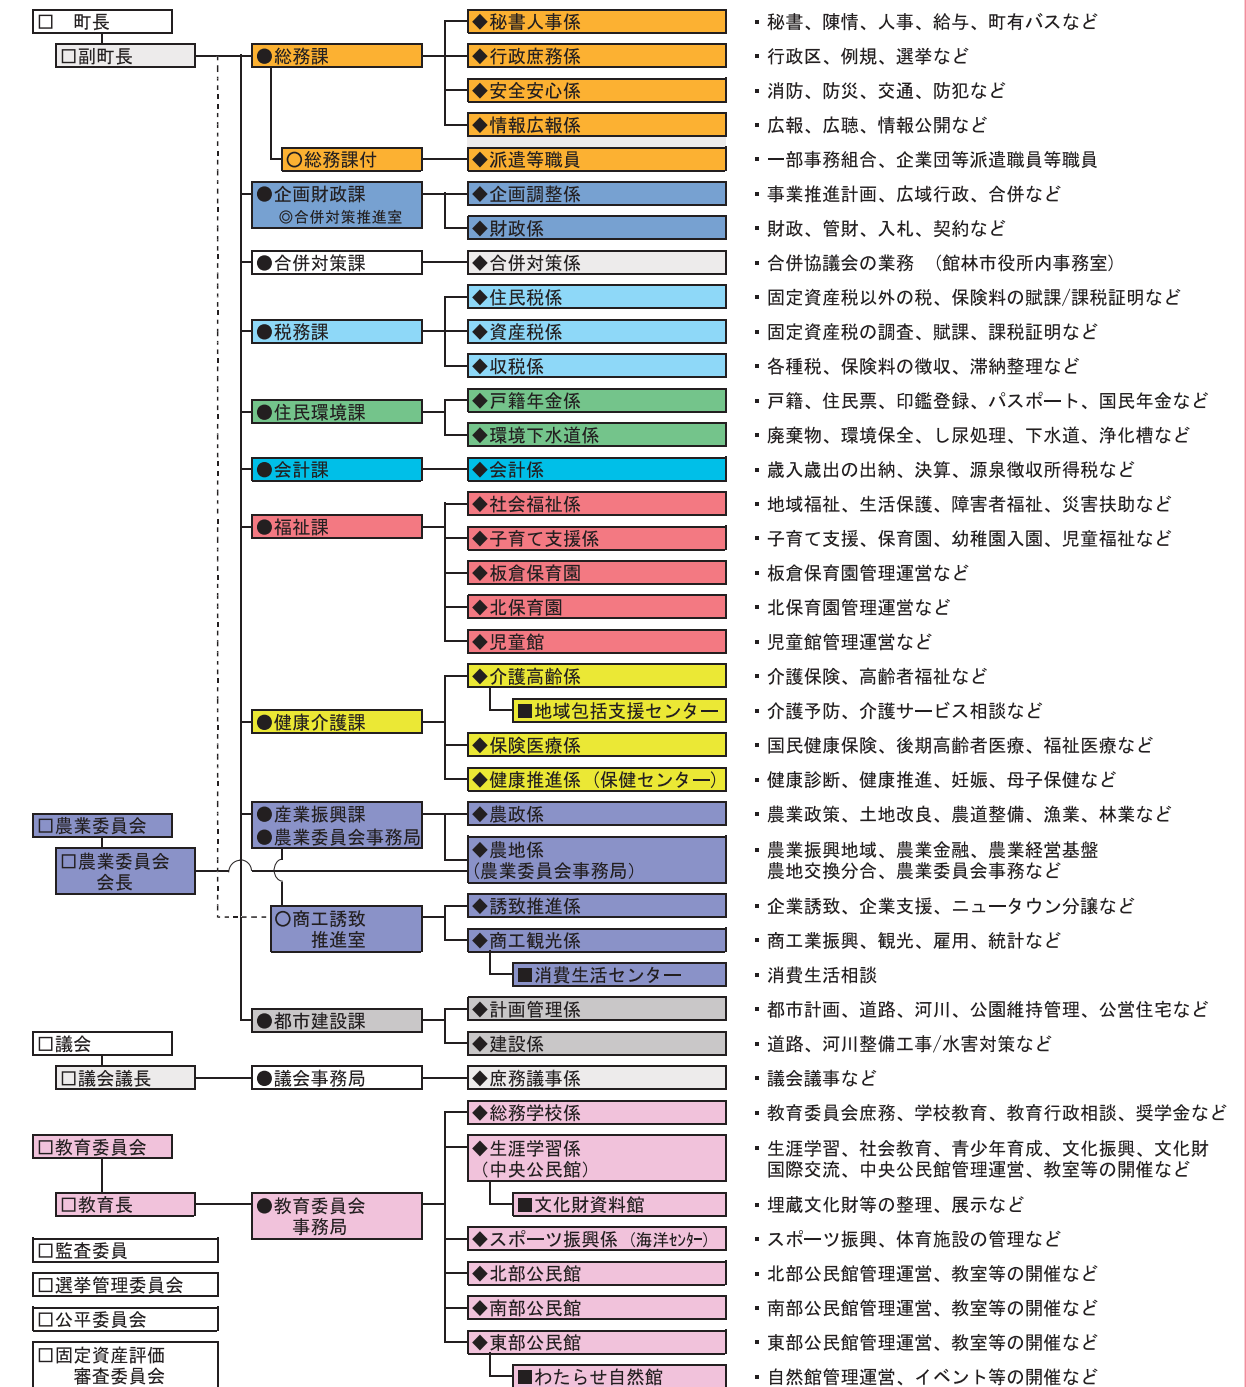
□ 町長
□副町長
●総務課
○総務課付
●企画財政課
◎合併対策推進室
●合併対策課
●税務課
●住民環境課
●会計課
●福祉課
●健康介護課
●産業振興課
●農業委員会事務局
○商工誘致推進室
●都市建設課
□農業委員会
□農業委員会会長
□議会
□議会議長
●議会事務局
□教育委員会
□教育長
●教育委員会事務局
□監査委員
□選挙管理委員会
□公平委員会
□固定資産評価審査委員会

◆秘書人事係 ・秘書、陳情、人事、給与、町有バスなど
◆行政庶務係 ・行政区、例規、選挙など
◆安全安心係 ・消防、防災、交通、防犯など
◆情報広報係 ・広報、広聴、情報公開など
◆派遣等職員 ・一部事務組合、企業団等派遣職員等職員
◆企画調整係 ・事業推進計画、広域行政、合併など
◆財政係 ・財政、管財、入札、契約など
◆合併対策係 ・合併協議会の業務 （館林市役所内事務室）
◆住民税係 ・固定資産税以外の税、保険料の賦課/課税証明など
◆資産税係 ・固定資産税の調査、賦課、課税証明など
◆収税係 ・各種税、保険料の徴収、滞納整理など
◆戸籍年金係 ・戸籍、住民票、印鑑登録、パスポート、国民年金など
◆環境下水道係 ・廃棄物、環境保全、し尿処理、下水道、浄化槽など
◆会計係 ・歳入歳出の出納、決算、源泉徴収所得税など
◆社会福祉係 ・地域福祉、生活保護、障害者福祉、災害扶助など
◆子育て支援係 ・子育て支援、保育園、幼稚園入園、児童福祉など
◆板倉保育園 ・板倉保育園管理運営など
◆北保育園 ・北保育園管理運営など
◆児童館 ・児童館管理運営など
◆介護高齢係 ・介護保険、高齢者福祉など
■地域包括支援センター ・介護予防、介護サービス相談など
◆保険医療係 ・国民健康保険、後期高齢者医療、福祉医療など
◆健康推進係（保健センター） ・健康診断、健康推進、妊娠、母子保健など
◆農政係 ・農業政策、土地改良、農道整備、漁業、林業など
◆農地係（農業委員会事務局） ・農業振興地域、農業金融、農業経営基盤 農地交換分合、農業委員会事務など
◆誘致推進係 ・企業誘致、企業支援、ニュータウン分譲など
◆商工観光係 ・商工業振興、観光、雇用、統計など
■消費生活センター ・消費生活相談
◆計画管理係 ・都市計画、道路、河川、公園維持管理、公営住宅など
◆建設係 ・道路、河川整備工事/水害対策など
◆庶務議事係 ・議会議事など
◆総務学校係 ・教育委員会庶務、学校教育、教育行政相談、奨学金など
◆生涯学習係（中央公民館） ・生涯学習、社会教育、青少年育成、文化振興、文化財 国際交流、中央公民館管理運営、教室等の開催など
■文化財資料館 ・埋蔵文化財等の整理、展示など
◆スポーツ振興係（海洋センター） ・スポーツ振興、体育施設の管理など
◆北部公民館 ・北部公民館管理運営、教室等の開催など
◆南部公民館 ・南部公民館管理運営、教室等の開催など
◆東部公民館 ・東部公民館管理運営、教室等の開催など
■わたらせ自然館 ・自然館管理運営、イベント等の開催など